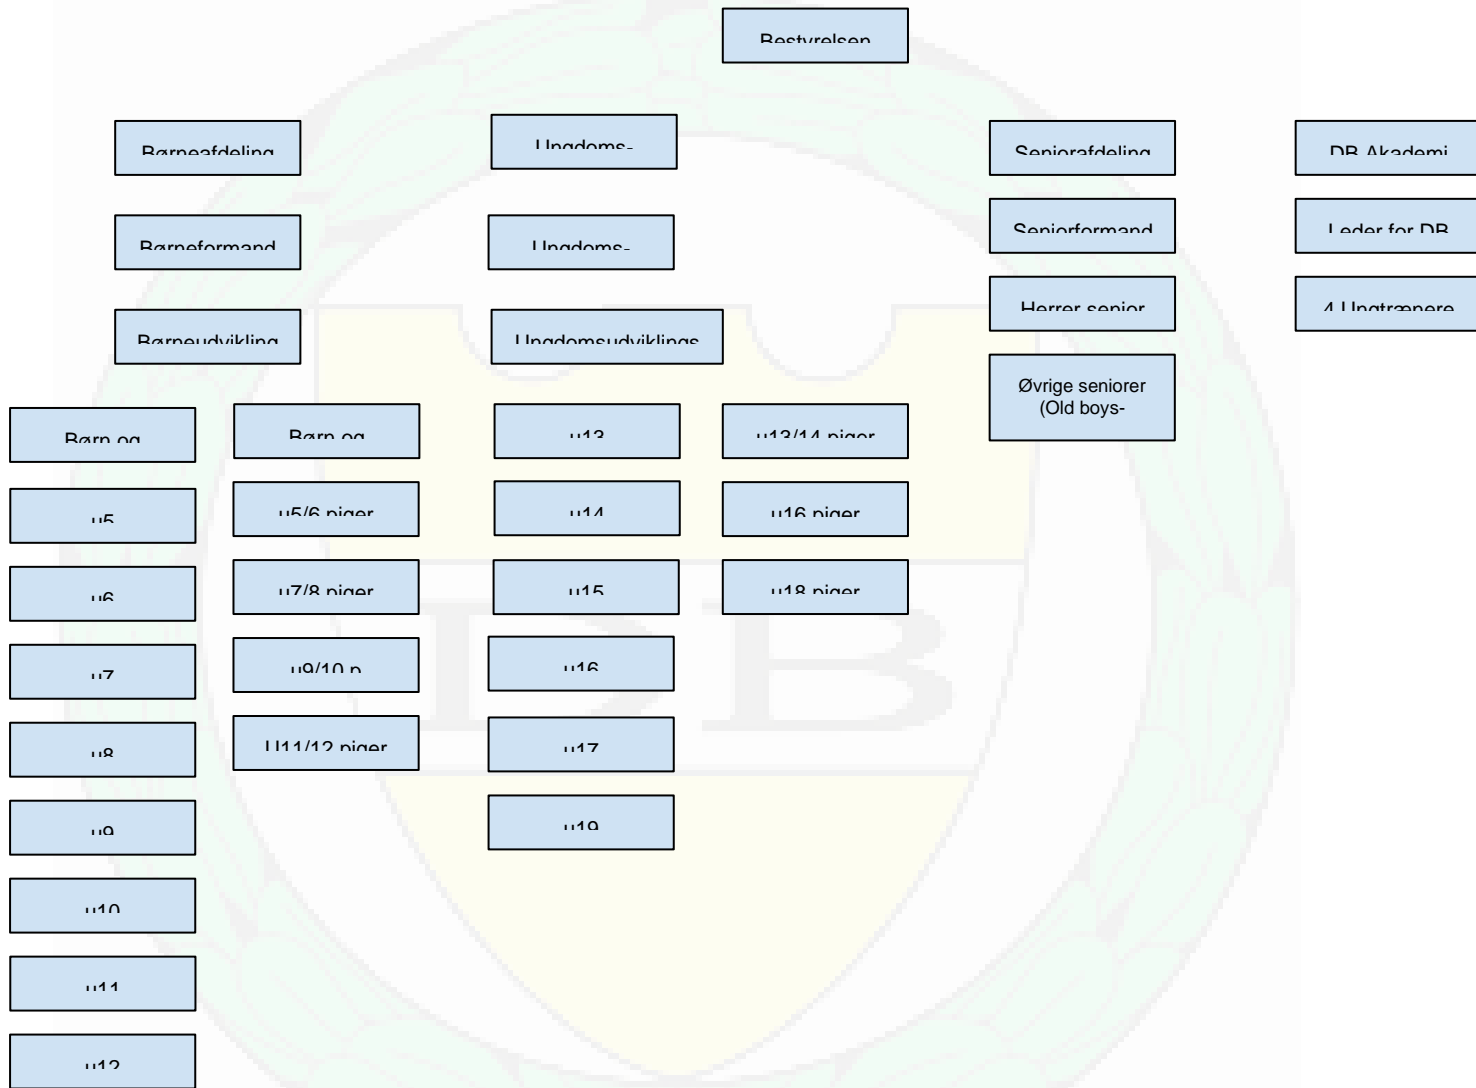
Bestyrelsen

Børneafdeling

Børneformand

Børneudvikling

Ungdoms-

Ungdoms-

Ungdomsudviklings

Seniorafdeling

Seniorformand

Herrer senior

Øvrige seniorer (Old boys-

DB Akademi

Leder for DB

4 Ungtrænere

Børn og

u5

u6

u7

u8

u9

u10

u11

u12

Børn og

u5/6 piger

u7/8 piger

u9/10 p

U11/12 piger

u13

u14

u15

u16

u17

u19

u13/14 piger

u16 piger

u18 piger

DB